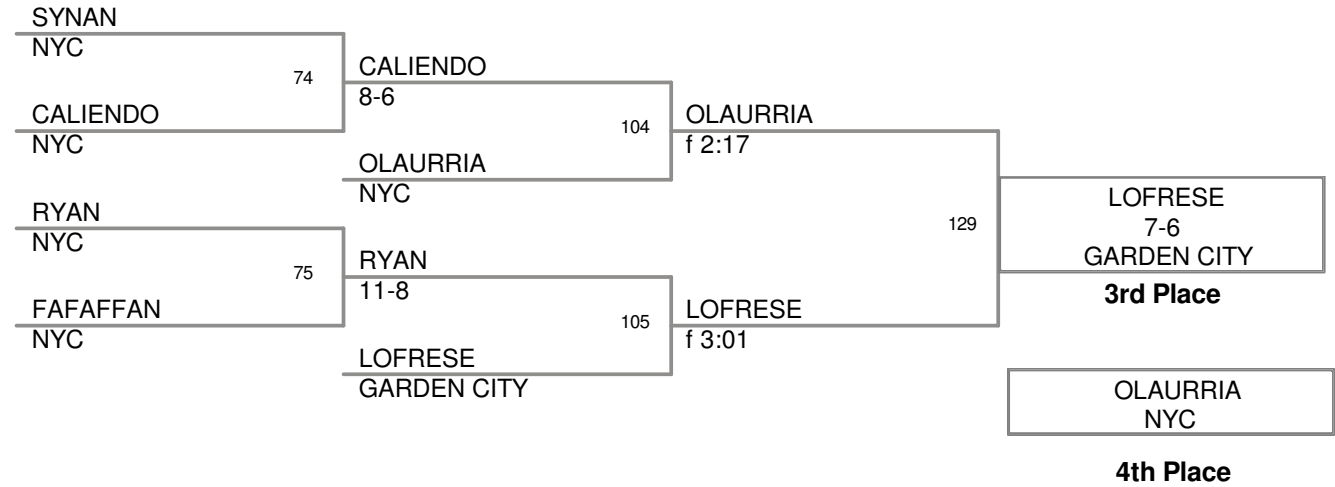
SYNAN
NYC
74
CALIENDO
NYC
CALIENDO
8-6
104
OLAURRIA
NYC
OLAURRIA
f 2:17
RYAN
NYC
75
FAFAFFAN
NYC
RYAN
11-8
105
LOFRESE
GARDEN CITY
LOFRESE
f 3:01
129
LOFRESE
7-6
GARDEN CITY
3rd Place
OLAURRIA
NYC
4th Place